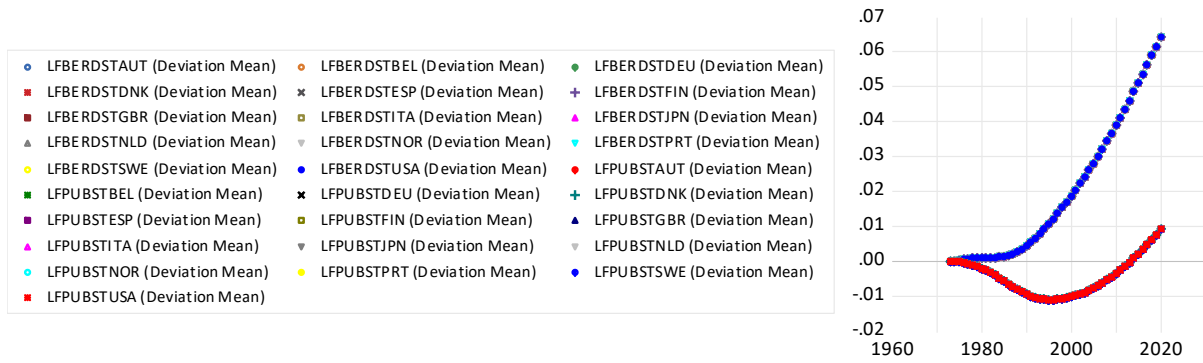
LFBERDSTAUT (Deviation Mean)
LFBERDSTBEL (Deviation Mean)
LFBERDSTDEU (Deviation Mean)
LFBERDSTDNK (Deviation Mean)
LFBERDSTESP (Deviation Mean)
LFBERDSTFIN (Deviation Mean)
LFBERDSTGBR (Deviation Mean)
LFBERDSTITA (Deviation Mean)
LFBERDSTJPN (Deviation Mean)
LFBERDSTNLD (Deviation Mean)
LFBERDSTNOR (Deviation Mean)
LFBERDSTPRT (Deviation Mean)
LFBERDSTSWE (Deviation Mean)
LFBERDSTUSA (Deviation Mean)
LFPUBSTAUT (Deviation Mean)
LFPUBSTBEL (Deviation Mean)
LFPUBSTDEU (Deviation Mean)
LFPUBSTDNK (Deviation Mean)
LFPUBSTESP (Deviation Mean)
LFPUBSTFIN (Deviation Mean)
LFPUBSTGBR (Deviation Mean)
LFPUBSTITA (Deviation Mean)
LFPUBSTJPN (Deviation Mean)
LFPUBSTNLD (Deviation Mean)
LFPUBSTNOR (Deviation Mean)
LFPUBSTPRT (Deviation Mean)
LFPUBSTSWE (Deviation Mean)
LFPUBSTUSA (Deviation Mean)

.07
.06
.05
.04
.03
.02
.01
.00
-.01
-.02
1960 1980 2000 2020